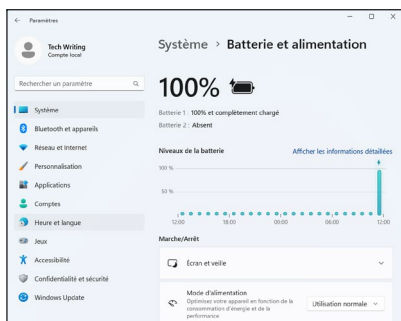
← Paramètres

Tech Writing
Compte local

Rechercher un paramètre

Système
Bluetooth et appareils
Réseau et Internet
Personnalisation
Applications
Comptes
Heure et langue
Jeux
Accessibilité
Confidentialité et sécurité
Windows Update

Système > Batterie et alimentation

100%

Batterie 1 : 100% et complètement chargé
Batterie 2 : Absent

Niveaux de la batterie
Afficher les informations détaillées

100 %
50 %
12:00
18:00
00:00
06:00
12:00

Marche/Arrêt

Écran et veille

Mode d'alimentation
Optimisez votre appareil en fonction de la consommation d'énergie et de la performance
Utilisation normale